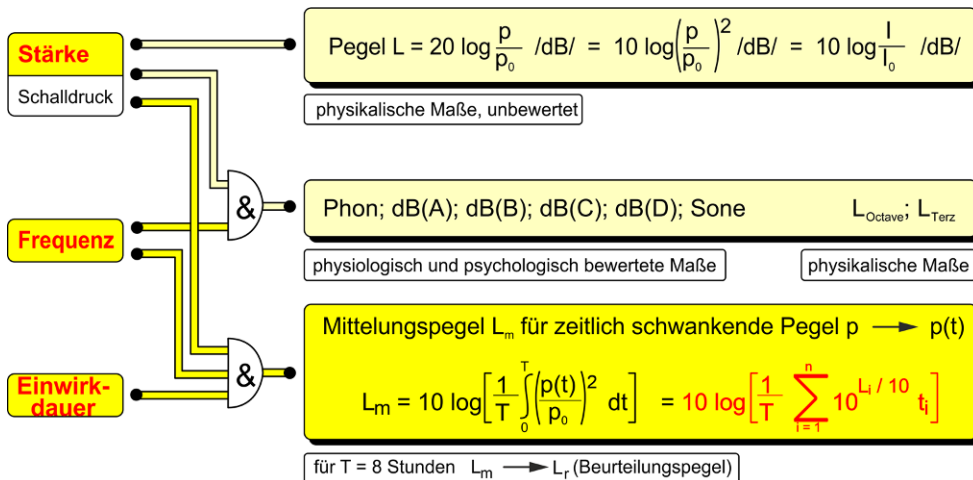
Stärke

Schalldruck

Pegel L = $20 \log \frac{p}{p_0}$ /dB/ = $10 \log \left(\frac{p}{p_0}\right)^2$ /dB/ = $10 \log \frac{I}{I_0}$ /dB/

physikalische Maße, unbewertet

&

Phon; dB(A); dB(B); dB(C); dB(D); Sone

$L_{Octave}$; $L_{Terz}$

Frequenz

physiologisch und psychologisch bewertete Maße

physikalische Maße

Mittelungspegel $L_m$ für zeitlich schwankende Pegel p ⟶ p(t)

Einwirk-dauer

&

$L_m = 10 \log \left[\frac{1}{T} \int_0^T \left(\frac{p(t)}{p_0}\right)^2 dt\right]$ = $10 \log \left[\frac{1}{T} \sum_{i=1}^{n} 10^{L_i / 10} t_i\right]$

für T = 8 Stunden $L_m$ ⟶ $L_r$ (Beurteilungspegel)